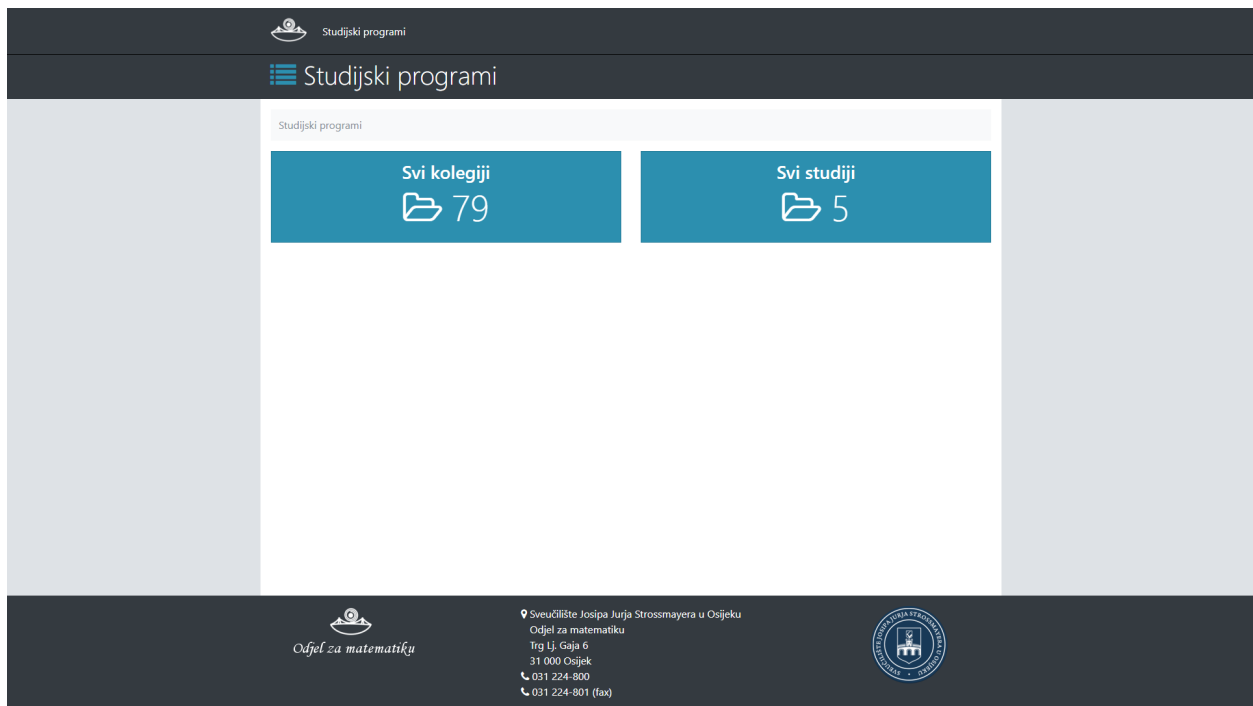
Studijski programi

Studijski programi

Studijski programi

Svi kolegiji
79

Svi studiji
5

Odjel za matematiku

Sveučilište Josipa Jurja Strossmayera u Osijeku
Odjel za matematiku
Trg Lj. Gaja 6
31 000 Osijek
031 224-800
031 224-801 (fax)